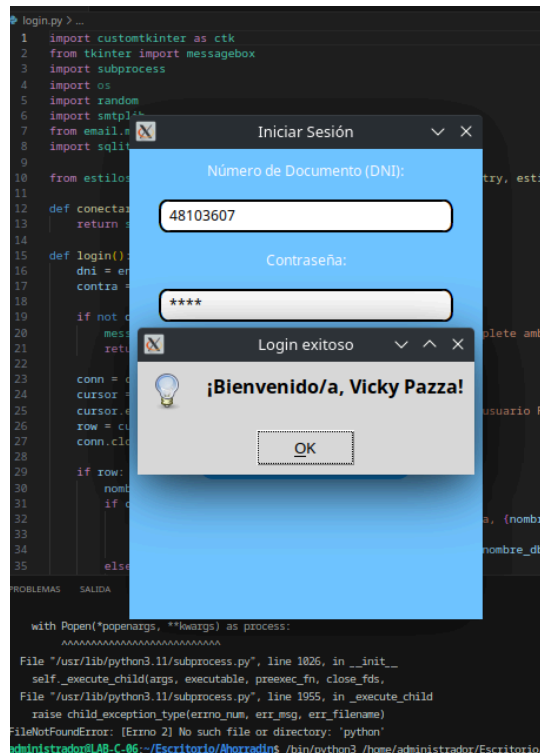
login.py > ...

1 import customtkinter as ctk
2 from tkinter import messagebox
3 import subprocess
4 import os
5 import random
6 import smtpl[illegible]
7 from email.m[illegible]
8 import sqlit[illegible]
9
10 from estilos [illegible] try, esti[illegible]
11
12 def conectar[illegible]
13 return s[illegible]
14
15 def login():
16 dni = en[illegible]
17 contra =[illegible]
18
19 if not c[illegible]
20 mess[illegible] plete amb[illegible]
21 retu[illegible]
22
23 conn = c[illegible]
24 cursor =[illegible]
25 cursor.e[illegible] usuario F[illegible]
26 row = cu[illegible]
27 conn.clo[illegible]
28
29 if row:
30 nomb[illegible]
31 if c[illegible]
32 a, {nomb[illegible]
33
34 nombre_dt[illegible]
35 else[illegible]

Iniciar Sesión

Número de Documento (DNI):

48103607

Contraseña:

****

Login exitoso

¡Bienvenido/a, Vicky Pazza!

OK

PROBLEMAS SALIDA

with Popen(*popenargs, **kwargs) as process:
^^^^^^^^^^^^^^^^^^^^^^^^^
File "/usr/lib/python3.11/subprocess.py", line 1026, in __init__
self._execute_child(args, executable, preexec_fn, close_fds,
File "/usr/lib/python3.11/subprocess.py", line 1955, in _execute_child
raise child_exception_type(errno_num, err_msg, err_filename)
FileNotFoundError: [Errno 2] No such file or directory: 'python'
administrador@LAB-C-06:~/Escritorio/Ahorradin$ /bin/python3 /home/administrador/Escritorio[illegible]